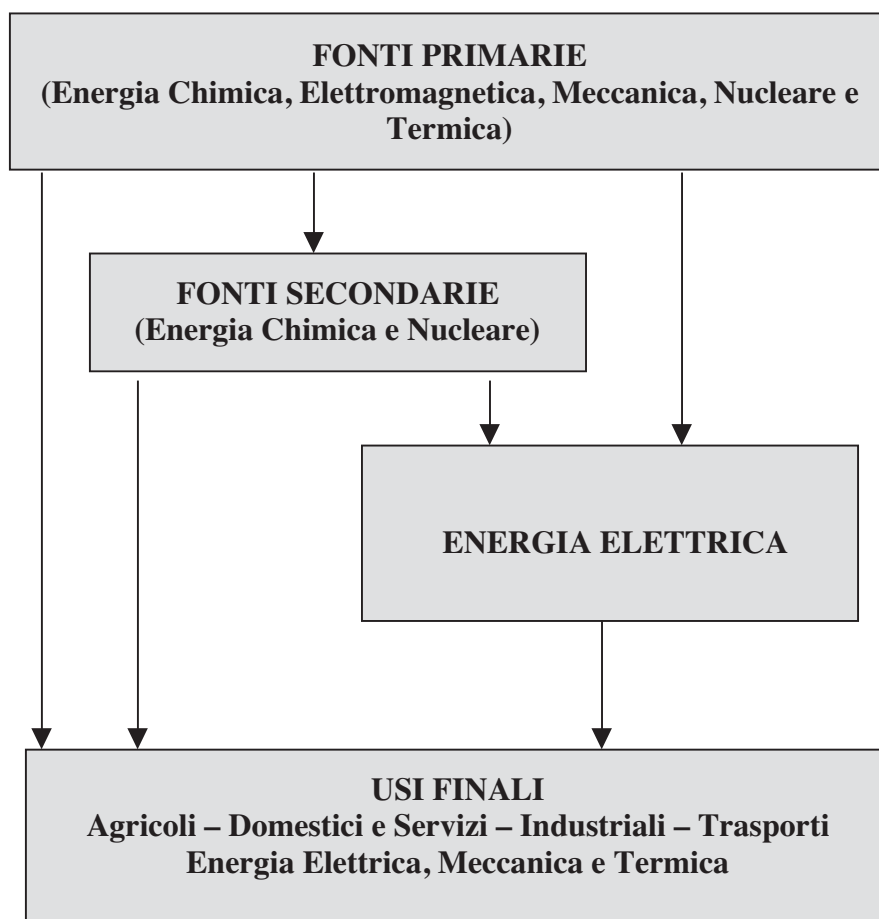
FONTI PRIMARIE
(Energia Chimica, Elettromagnetica, Meccanica, Nucleare e Termica)

FONTI SECONDARIE
(Energia Chimica e Nucleare)

ENERGIA ELETTRICA

USI FINALI
Agricoli – Domestici e Servizi – Industriali – Trasporti
Energia Elettrica, Meccanica e Termica